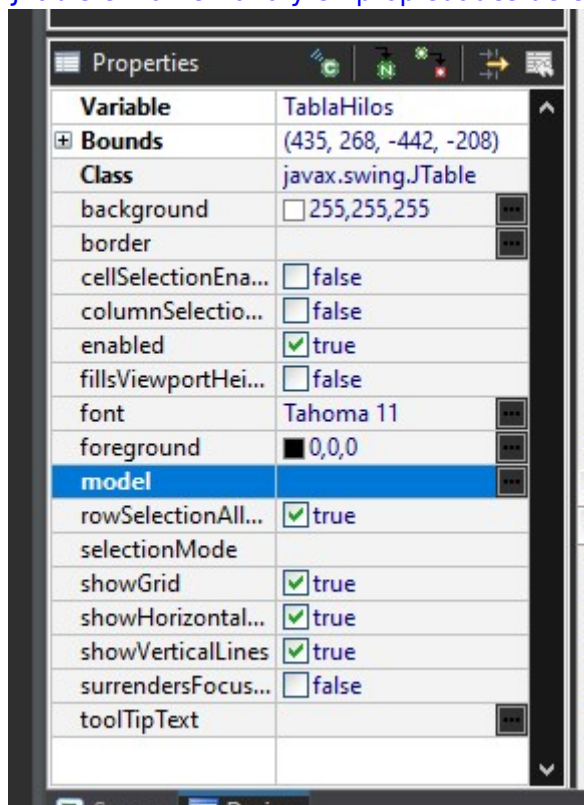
Properties

| | |
|---|---|
| Variable | TablaHilos |
| Bounds | (435, 268, -442, -208) |
| Class | javax.swing.JTable |
| background | 255,255,255 |
| border | |
| cellSelectionEna... | false |
| columnSelectio... | false |
| enabled | true |
| fillsViewportHei... | false |
| font | Tahoma 11 |
| foreground | 0,0,0 |
| model | |
| rowSelectionAll... | true |
| selectionMode | |
| showGrid | true |
| showHorizontal... | true |
| showVerticalLines | true |
| surrendersFocus... | false |
| toolTipText | |